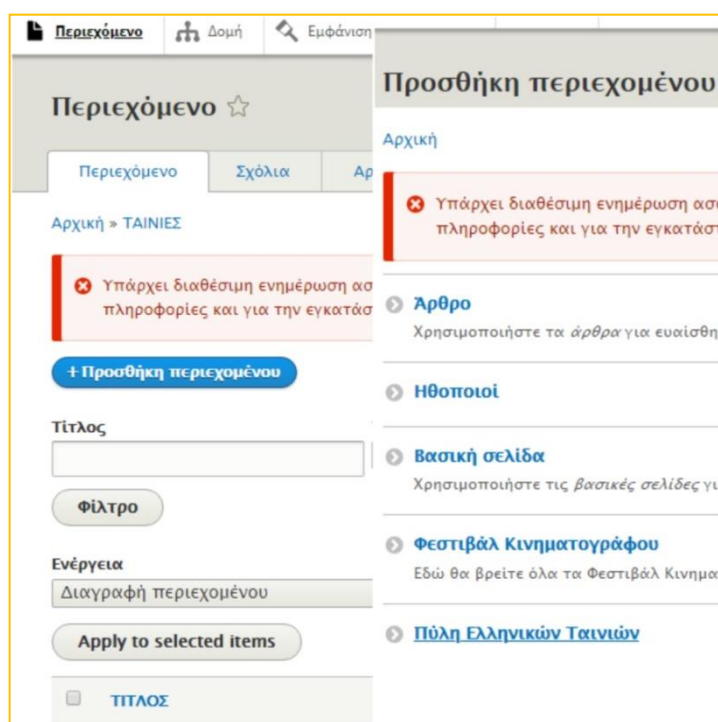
Περιεχόμενο Δομή Εμφάνιση

Περιεχόμενο ☆

Περιεχόμενο Σχόλια Αρ

Αρχική » ΤΑΙΝΙΕΣ

Υπάρχει διαθέσιμη ενημέρωση ασ πληροφορίες και για την εγκατάστ

+ Προσθήκη περιεχομένου

Τίτλος

Φίλτρο

Ενέργεια

Διαγραφή περιεχομένου

Apply to selected items

ΤΙΤΛΟΣ

Προσθήκη περιεχομένου

Αρχική

Υπάρχει διαθέσιμη ενημέρωση ασ πληροφορίες και για την εγκατάστ

Άρθρο

Χρησιμοποιήστε τα άρθρα για ευαίσθη

Ηθοποιοί

Βασική σελίδα

Χρησιμοποιήστε τις βασικές σελίδες γι

Φεστιβάλ Κινηματογράφου

Εδώ θα βρείτε όλα τα Φεστιβάλ Κινημα

Πύλη Ελληνικών Ταινιών